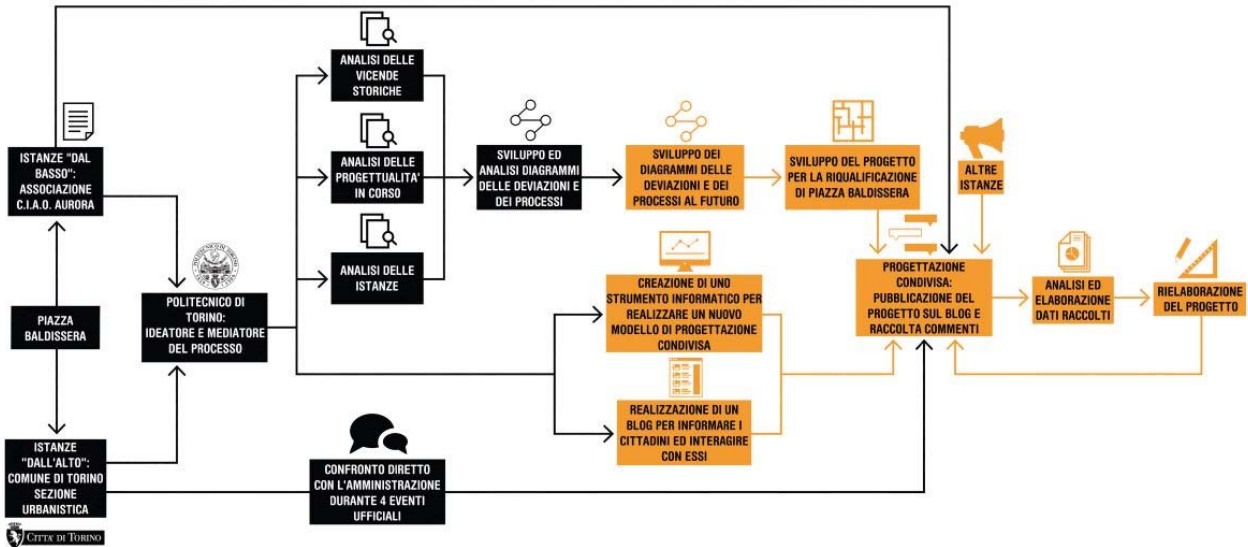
ISTANZE "DAL BASSO": ASSOCIAZIONE C.I.A.O. AURORA

PIAZZA BALDISSERA

ISTANZE "DALL'ALTO": COMUNE DI TORINO SEZIONE URBANISTICA

CITTÀ DI TORINO

POLITECNICO DI TORINO: IDEATORE E MEDIATORE DEL PROCESSO

ANALISI DELLE VICENDE STORICHE

ANALISI DELLE PROGETTUALITA' IN CORSO

ANALISI DELLE ISTANZE

SVILUPPO ED ANALISI DIAGRAMMI DELLE DEVIAZIONI E DEI PROCESSI

SVILUPPO DEI DIAGRAMMI DELLE DEVIAZIONI E DEI PROCESSI AL FUTURO

SVILUPPO DEL PROGETTO PER LA RIQUALIFICAZIONE DI PIAZZA BALDISSERA

ALTRE ISTANZE

CREAZIONE DI UNO STRUMENTO INFORMATICO PER REALIZZARE UN NUOVO MODELLO DI PROGETTAZIONE CONDIVISA

REALIZZAZIONE DI UN BLOG PER INFORMARE I CITTADINI ED INTERAGIRE CON ESSI

PROGETTAZIONE CONDIVISA: PUBBLICAZIONE DEL PROGETTO SUL BLOG E RACCOLTA COMMENTI

ANALISI ED ELABORAZIONE DATI RACCOLTI

RIELABORAZIONE DEL PROGETTO

CONFRONTO DIRETTO CON L'AMMINISTRAZIONE DURANTE 4 EVENTI UFFICIALI